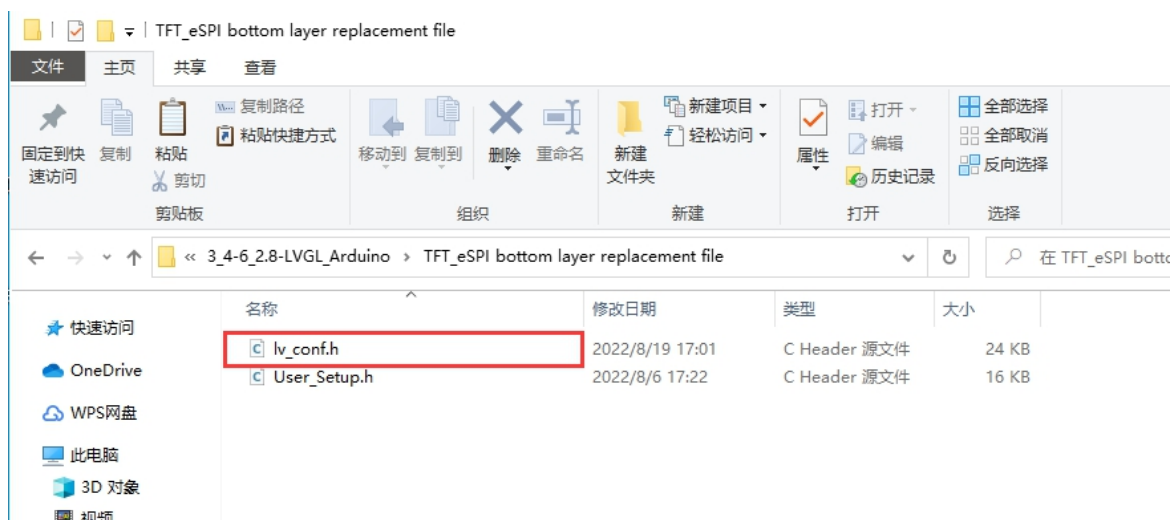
TFT_eSPI bottom layer replacement file

文件 主页 共享 查看

固定到快速访问 复制 粘贴 复制路径 粘贴快捷方式 剪切
剪贴板

移动到 复制到 删除 重命名
组织

新建文件夹 新建项目 轻松访问
新建

属性 打开 编辑 历史记录
打开

全部选择 全部取消 反向选择
选择

« 3_4-6_2.8-LVGL_Arduino › TFT_eSPI bottom layer replacement file

在 TFT_eSPI botto

快速访问
OneDrive
WPS网盘
此电脑
3D 对象
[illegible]

| 名称 | 修改日期 | 类型 | 大小 |
|---|---|---|---|
| lv_conf.h | 2022/8/19 17:01 | C Header 源文件 | 24 KB |
| User_Setup.h | 2022/8/6 17:22 | C Header 源文件 | 16 KB |